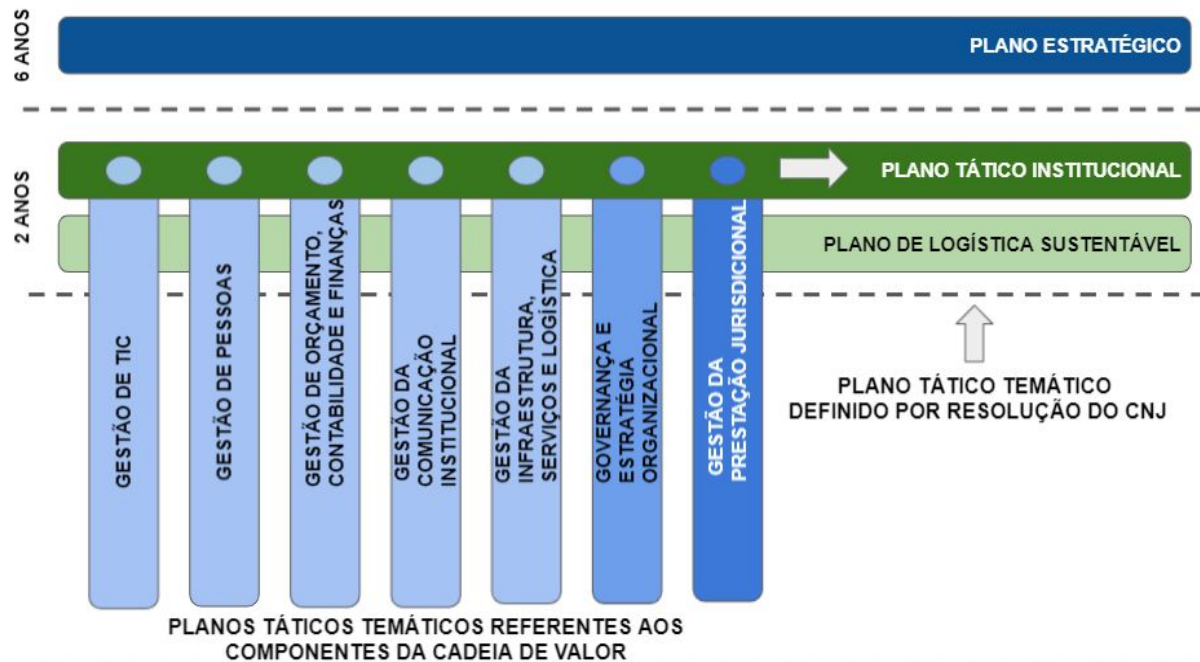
6 ANOS

PLANO ESTRATÉGICO

2 ANOS

PLANO TÁTICO INSTITUCIONAL

PLANO DE LOGÍSTICA SUSTENTÁVEL

GESTÃO DE TIC

GESTÃO DE PESSOAS

GESTÃO DE ORÇAMENTO, CONTABILIDADE E FINANÇAS

GESTÃO DA COMUNICAÇÃO INSTITUCIONAL

GESTÃO DA INFRAESTRUTURA, SERVIÇOS E LOGÍSTICA

GOVERNANÇA E ESTRATÉGIA ORGANIZACIONAL

GESTÃO DA PRESTAÇÃO JURISDICIONAL

PLANO TÁTICO TEMÁTICO DEFINIDO POR RESOLUÇÃO DO CNJ

PLANOS TÁTICOS TEMÁTICOS REFERENTES AOS COMPONENTES DA CADEIA DE VALOR